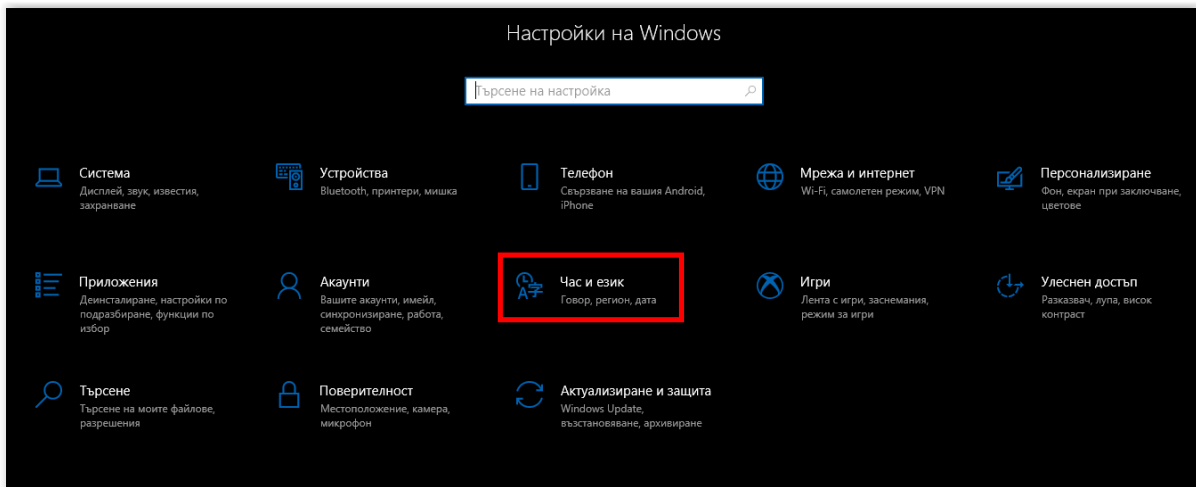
Настройки на Windows

Търсене на настройка

Система
Дисплей, звук, известия, захранване

Устройства
Bluetooth, принтери, мишка

Телефон
Свързване на вашия Android, iPhone

Мрежа и интернет
Wi-Fi, самолетен режим, VPN

Персонализиране
Фон, екран при заключване, цветове

Приложения
Деинсталиране, настройки по подразбиране, функции по избор

Акаунти
Вашите акаунти, имейл, синхронизиране, работа, семейство

Час и език
Говор, регион, дата

Игри
Лента с игри, заснемания, режим за игри

Улеснен достъп
Разказвач, лупа, висок контраст

Търсене
Търсене на моите файлове, разрешения

Поверителност
Местоположение, камера, микрофон

Актуализиране и защита
Windows Update, възстановяване, архивиране